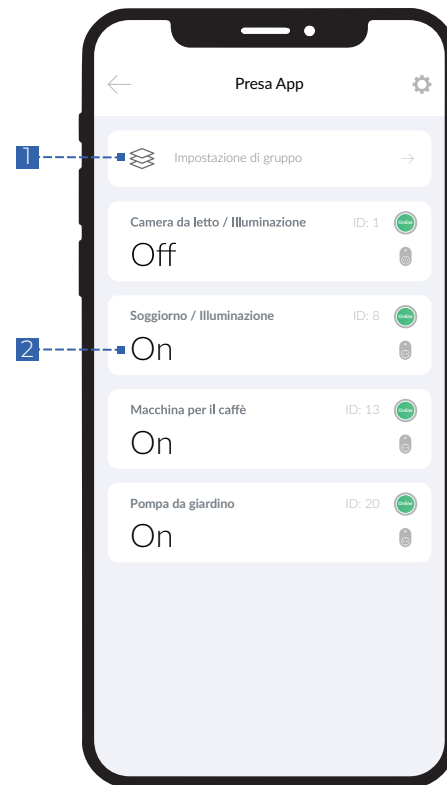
Presa App

1

Impostazione di gruppo

Camera da letto / Illuminazione ID: 1 Online
Off

Soggiorno / Illuminazione ID: 8 Online
2
On

Macchina per il caffè ID: 13 Online
On

Pompa da giardino ID: 20 Online
On